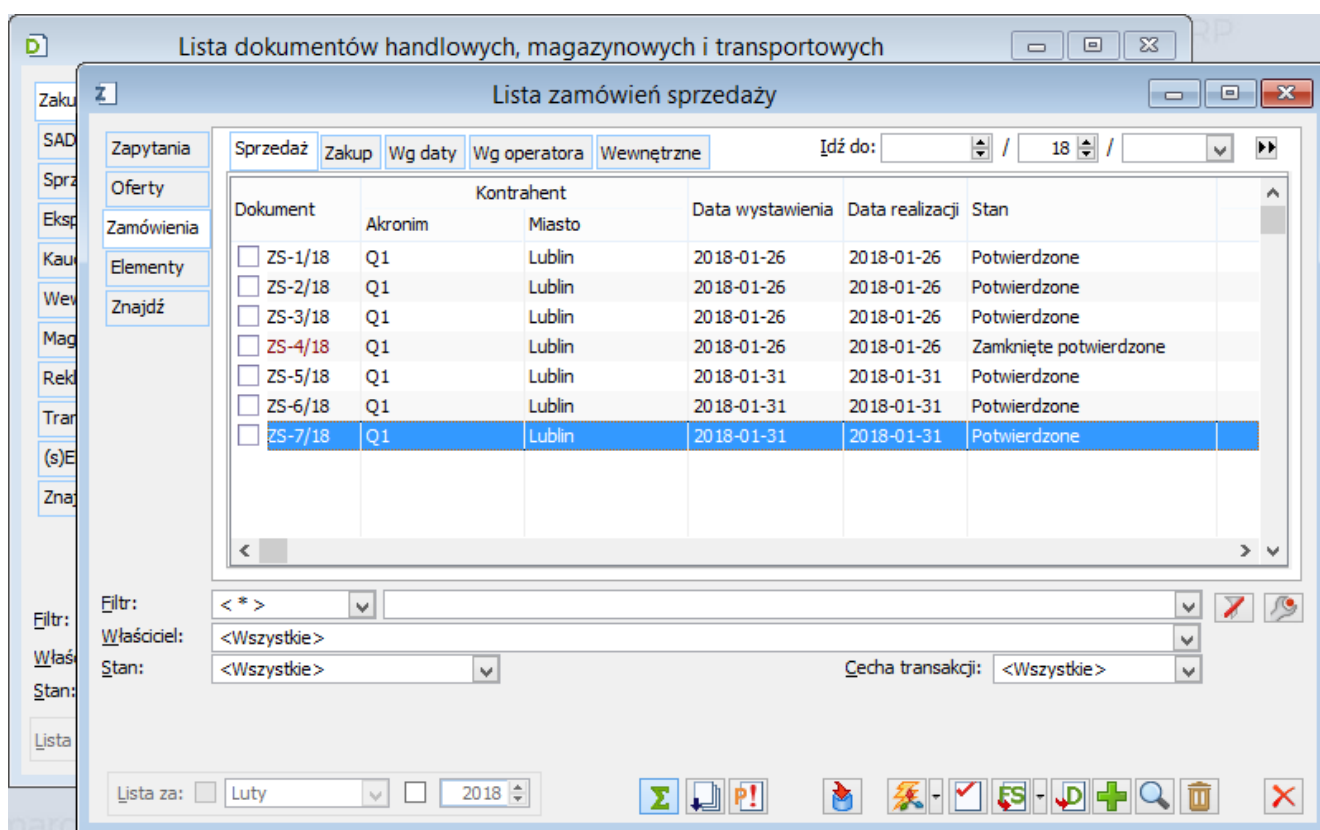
Lista dokumentów handlowych, magazynowych i transportowych

Zaku
SAD
Spr
Eksp
Kau
Wew
Mag
Rekl
Tran
(s)E
Znaj

Filtr:
Właś
Stan:
Lista

Lista zamówień sprzedaży

Zapytania
Oferty
Zamówienia
Elementy
Znajdź

Sprzedaż | Zakup | Wg daty | Wg operatora | Wewnętrzne

Idź do: / 18 /

| Dokument | Kontrahent Akronim | Kontrahent Miasto | Data wystawienia | Data realizacji | Stan |
|---|---|---|---|---|---|
| ZS-1/18 | Q1 | Lublin | 2018-01-26 | 2018-01-26 | Potwierdzone |
| ZS-2/18 | Q1 | Lublin | 2018-01-26 | 2018-01-26 | Potwierdzone |
| ZS-3/18 | Q1 | Lublin | 2018-01-26 | 2018-01-26 | Potwierdzone |
| ZS-4/18 | Q1 | Lublin | 2018-01-26 | 2018-01-26 | Zamknięte potwierdzone |
| ZS-5/18 | Q1 | Lublin | 2018-01-31 | 2018-01-31 | Potwierdzone |
| ZS-6/18 | Q1 | Lublin | 2018-01-31 | 2018-01-31 | Potwierdzone |
| ZS-7/18 | Q1 | Lublin | 2018-01-31 | 2018-01-31 | Potwierdzone |

Filtr: < * >
Właściciel: <Wszystkie>
Stan: <Wszystkie>
Cecha transakcji: <Wszystkie>

Lista za: Luty 2018